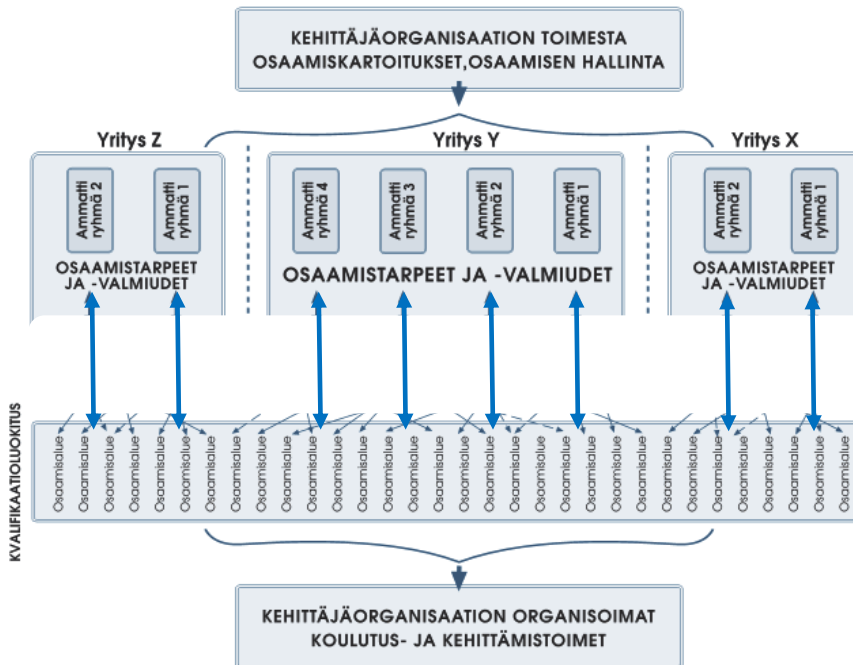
KEHITTÄJÄORGANISAATION TOIMESTA OSAAMISKARTOITUKSET,OSAAMISEN HALLINTA

Yritys Z

Ammatti ryhmä 2

Ammatti ryhmä 1

OSAAMISTARPEET JA -VALMIUDET

Yritys Y

Ammatti ryhmä 4

Ammatti ryhmä 3

Ammatti ryhmä 2

Ammatti ryhmä 1

OSAAMISTARPEET JA -VALMIUDET

Yritys X

Ammatti ryhmä 2

Ammatti ryhmä 1

OSAAMISTARPEET JA -VALMIUDET

KVALIFIKAATIOLUOKITUS

Osaamisalue Osaamisalue Osaamisalue Osaamisalue Osaamisalue Osaamisalue Osaamisalue Osaamisalue Osaamisalue Osaamisalue Osaamisalue Osaamisalue Osaamisalue Osaamisalue Osaamisalue Osaamisalue Osaamisalue Osaamisalue Osaamisalue Osaamisalue Osaamisalue Osaamisalue Osaamisalue Osaamisalue Osaamisalue Osaamisalue Osaamisalue Osaamisalue Osaamisalue Osaamisalue Osaamisalue Osaamisalue Osaamisalue

KEHITTÄJÄORGANISAATION ORGANISOIMAT KOULUTUS- JA KEHITTÄMISTOIMET